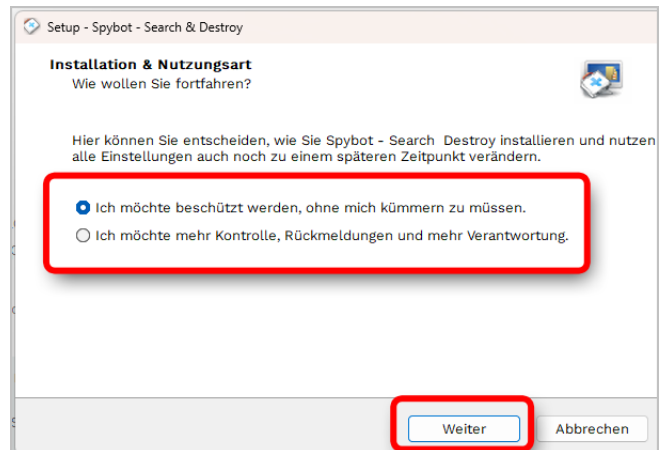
Setup - Spybot - Search & Destroy

Installation & Nutzungsart
Wie wollen Sie fortfahren?

Hier können Sie entscheiden, wie Sie Spybot - Search  Destroy installieren und nutzen alle Einstellungen auch noch zu einem späteren Zeitpunkt verändern.

Ich möchte beschützt werden, ohne mich kümmern zu müssen.
Ich möchte mehr Kontrolle, Rückmeldungen und mehr Verantwortung.

Weiter
Abbrechen